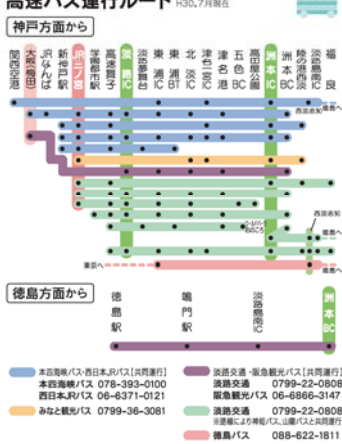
高速バス運行ルート H30.7月現在

神戸方面から

関西空港
大阪（梅田）
JRなんば
新神戸駅
JR三ノ宮
高速舞子
学園都市駅
淡路IC
淡路夢舞台
東浦BT
東浦IC
北淡IC
津名一宮IC
津名港
五色BC
高田屋嘉兵衛公園
洲本IC
洲本BC
淡路島南IC
陸の港西淡
福良

西淡志知へ
徳島へ
西淡志知
東京へ

徳島方面から

徳島駅
鳴門駅
淡路島南IC
洲本BC

本四海峡バス・西日本JRバス【共同運行】
本四海峡バス 078-393-0100
西日本JRバス 06-6371-0121
みなと観光バス 0799-36-3081
淡路交通・阪急観光バス【共同運行】
淡路交通 0799-22-0808
阪急観光バス 06-6866-3147
淡路交通 0799-22-0808
※便により神姫バス、山陽バスと共同運行
徳島バス 088-622-1811